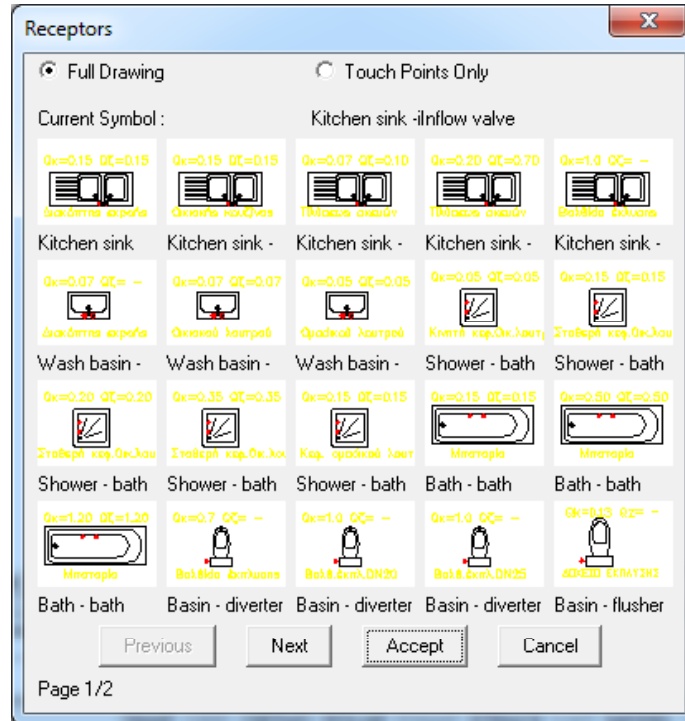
Receptors

Full Drawing
Touch Points Only

Current Symbol : Kitchen sink -iInflow valve

Qκ=0.15 Qζ=0.15
Διακόπτης εκροής
Kitchen sink

Qκ=0.15 Qζ=0.15
Ολικόκής κουζίνας
Kitchen sink -

Qκ=0.07 Qζ=0.10
Πλύσιμο σκευών
Kitchen sink -

Qκ=0.20 Qζ=0.70
Πλύσιμο σκευών
Kitchen sink -

Qκ=1.0 Qζ= –
Βαλβίδα έκλυσης
Kitchen sink -

Qκ=0.07 Qζ= –
Διακόπτης εκροής
Wash basin -

Qκ=0.07 Qζ=0.07
Ολικόκού λουτρού
Wash basin -

Qκ=0.05 Qζ=0.05
Ομαδικού λουτρού
Wash basin -

Qκ=0.05 Qζ=0.05
Κινητή κεφ.Ολ.λουτ
Shower - bath

Qκ=0.15 Qζ=0.15
Σταθερή κεφ.Ολ.λου
Shower - bath

Qκ=0.20 Qζ=0.20
Σταθερή κεφ.Ολ.λου
Shower - bath

Qκ=0.35 Qζ=0.35
Σταθερή κεφ.Ολ.λου
Shower - bath

Qκ=0.15 Qζ=0.15
Κεφ. ομαδικού λουτ
Shower - bath

Qκ=0.15 Qζ=0.15
Μπανιέρα
Bath - bath

Qκ=0.50 Qζ=0.50
Μπανιέρα
Bath - bath

Qκ=1.20 Qζ=1.20
Μπανιέρα
Bath - bath

Qκ=0.7 Qζ= –
Βαλβίδα έκπλυσης
Basin - diverter

Qκ=1.0 Qζ= –
Βαλβ.έκπλ.DN20
Basin - diverter

Qκ=1.0 Qζ= –
Βαλβ.έκπλ.DN25
Basin - diverter

Qκ=0.13 Qζ= –
ΔΟΧΕΙΟ ΕΚΠΛΥΣΗΣ
Basin - flusher

Previous
Next
Accept
Cancel

Page 1/2